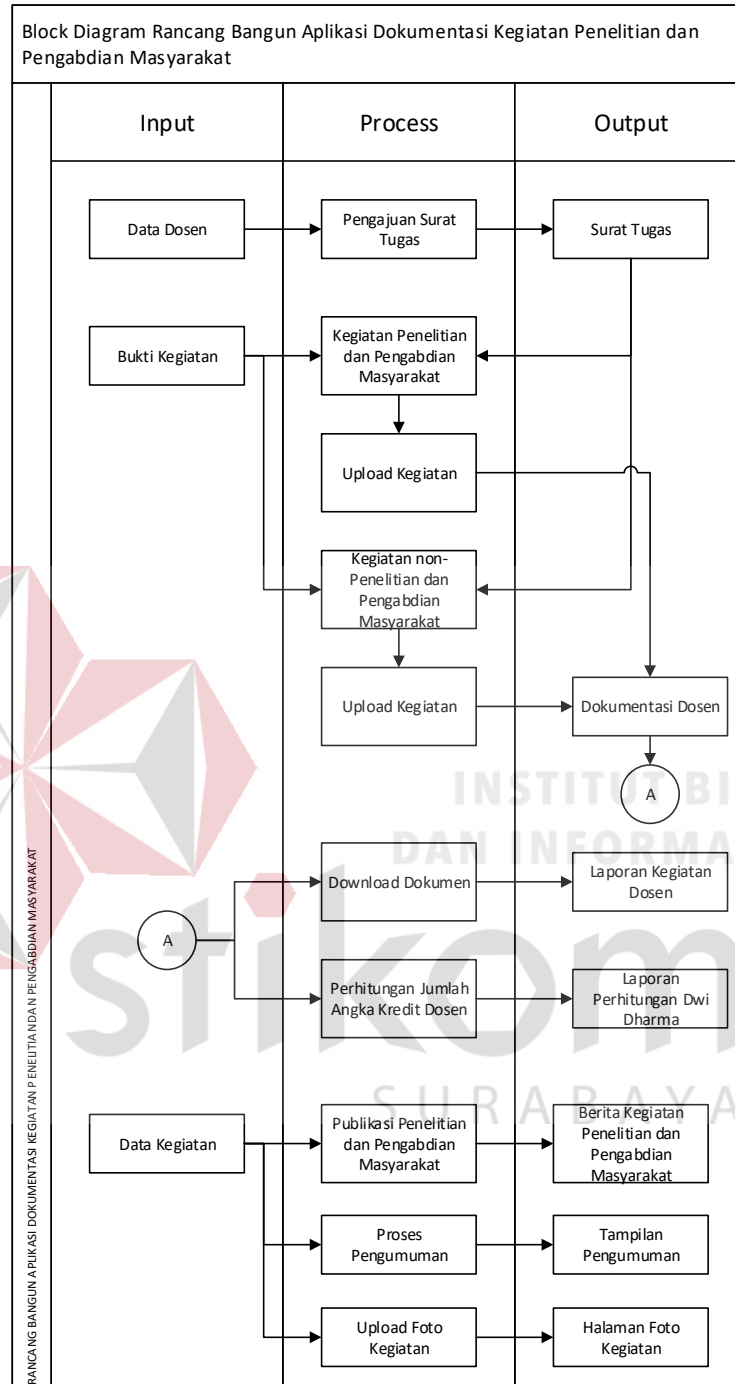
Block Diagram Rancang Bangun Aplikasi Dokumentasi Kegiatan Penelitian dan Pengabdian Masyarakat

RANCANG BANGUN APLIKASI DOKUMENTASI KEGIATAN PENELITIAN DAN PENGABDIAN MASYARAKAT

Input

Process

Output

Data Dosen

Pengajuan Surat Tugas

Surat Tugas

Bukti Kegiatan

Kegiatan Penelitian dan Pengabdian Masyarakat

Upload Kegiatan

Kegiatan non-Penelitian dan Pengabdian Masyarakat

Upload Kegiatan

Dokumentasi Dosen

A

A

Download Dokumen

Laporan Kegiatan Dosen

Perhitungan Jumlah Angka Kredit Dosen

Laporan Perhitungan Dwi Dharma

Data Kegiatan

Publikasi Penelitian dan Pengabdian Masyarakat

Berita Kegiatan Penelitian dan Pengabdian Masyarakat

Proses Pengumuman

Tampilan Pengumuman

Upload Foto Kegiatan

Halaman Foto Kegiatan

INSTITUT BI
DAN INFORMA
stikom
SURABAYA